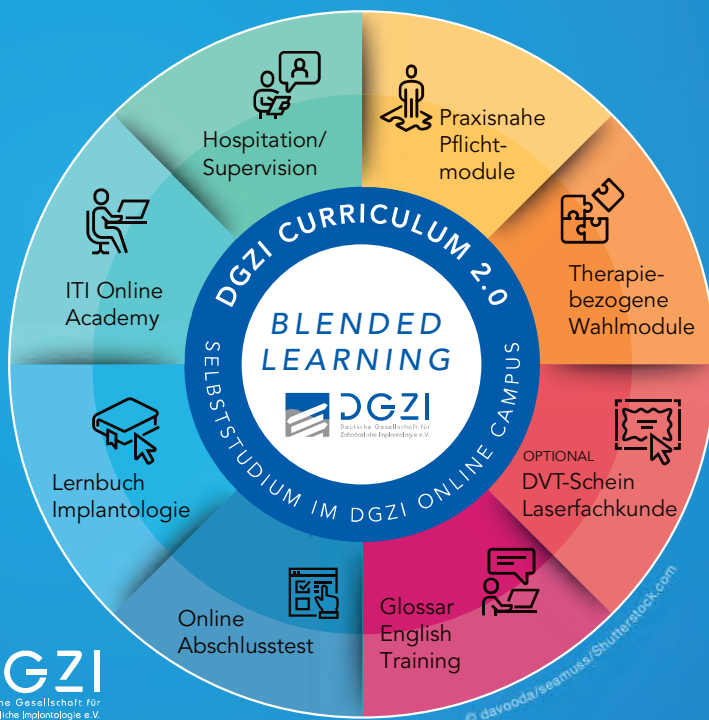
Hospitation/
Supervision

Praxisnahe
Pflichtmodule

Therapiebezogene
Wahlmodule

OPTIONAL
DVT-Schein
Laserfachkunde

Glossar
English
Training

Online
Abschlusstest

Lernbuch
Implantologie

ITI Online
Academy

DGZI CURRICULUM 2.0

BLENDED
LEARNING

DGZI
Deutsche Gesellschaft für Zahnärztliche Implantologie e.V.

SELBSTSTUDIUM IM DGZI ONLINE CAMPUS

DGZI
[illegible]he Gesellschaft für
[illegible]liche Implantologie e.V.

© davooda/seamuss/Shutterstock.com